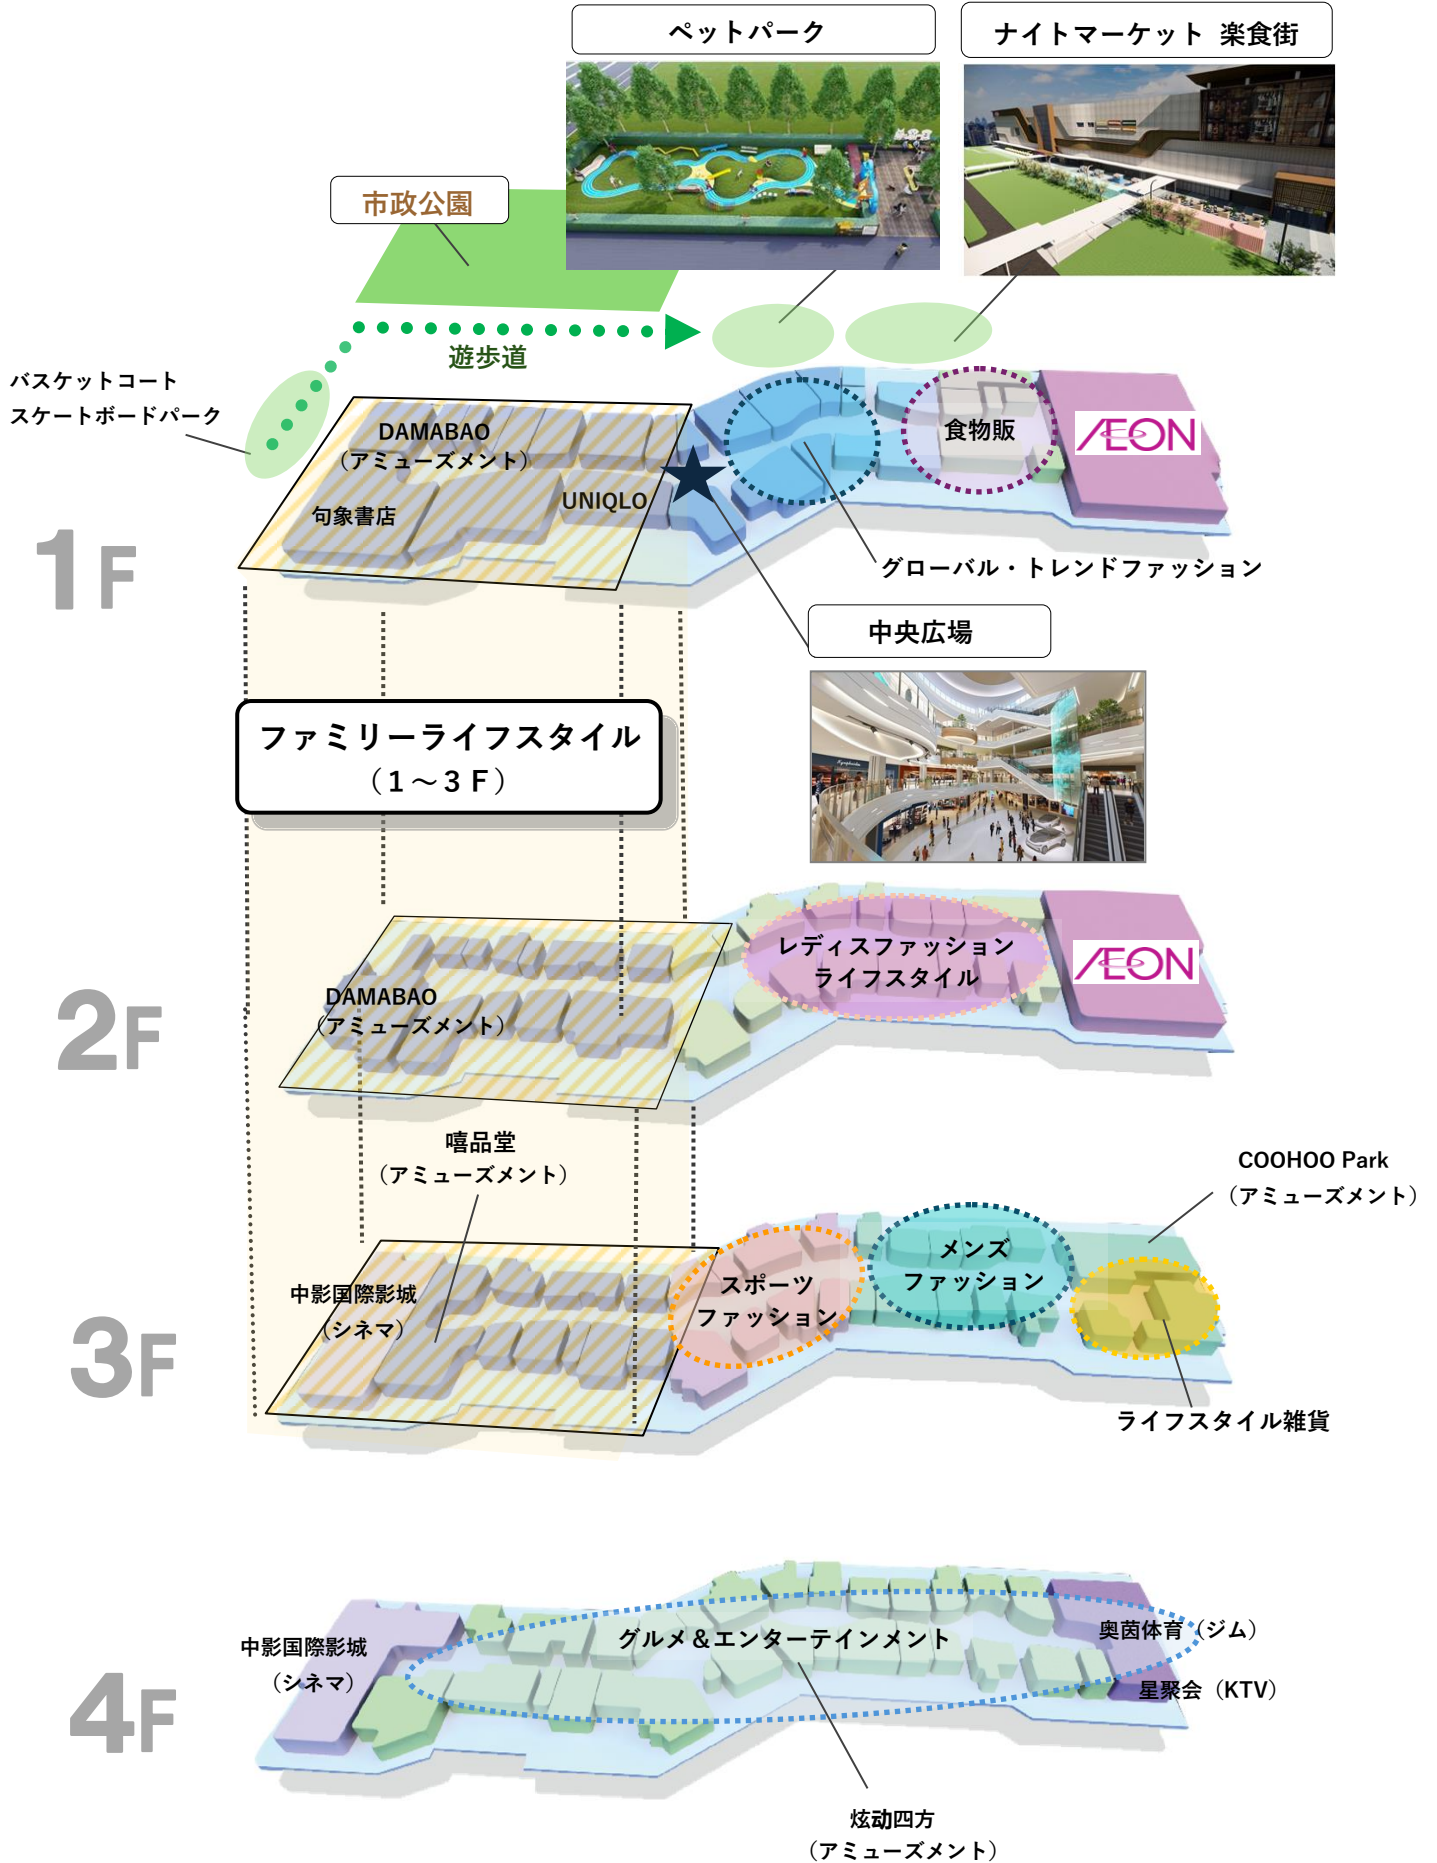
ペットパーク

ナイトマーケット　楽食街

市政公園

遊歩道

バスケットコート
スケートボードパーク

DAMABAO
（アミューズメント）

句象書店

UNIQLO

食物販

ÆON

グローバル・トレンドファッション

中央広場

1F

ファミリーライフスタイル
（1～3 F）

レディスファッション
ライフスタイル

ÆON

DAMABAO
（アミューズメント）

2F

嘻品堂
（アミューズメント）

COOHOO Park
（アミューズメント）

中影国際影城
（シネマ）

スポーツ
ファッション

メンズ
ファッション

ライフスタイル雑貨

3F

中影国際影城
（シネマ）

グルメ＆エンターテインメント

奥茵体育（ジム）

星聚会（KTV）

4F

炫动四方
（アミューズメント）